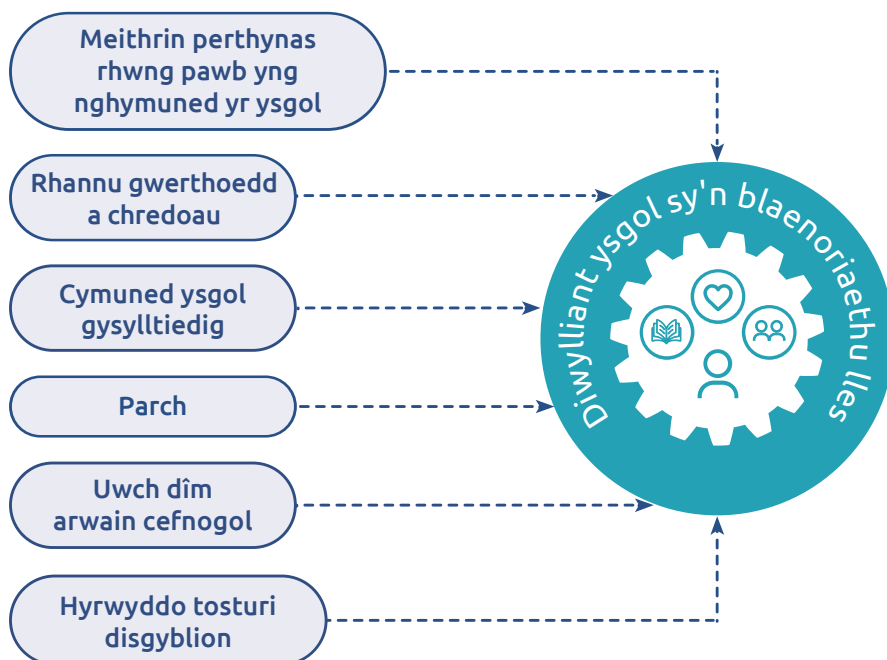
Meithrin perthynas rhwng pawb yng nghymuned yr ysgol

Rhannu gwerthoedd a chredoau

Cymuned ysgol gysylltiedig

Parch

Uwch dîm arwain cefnogol

Hyrwyddo tosturi disgyblion

Diwylliant ysgol sy'n blaenoriaethu lles